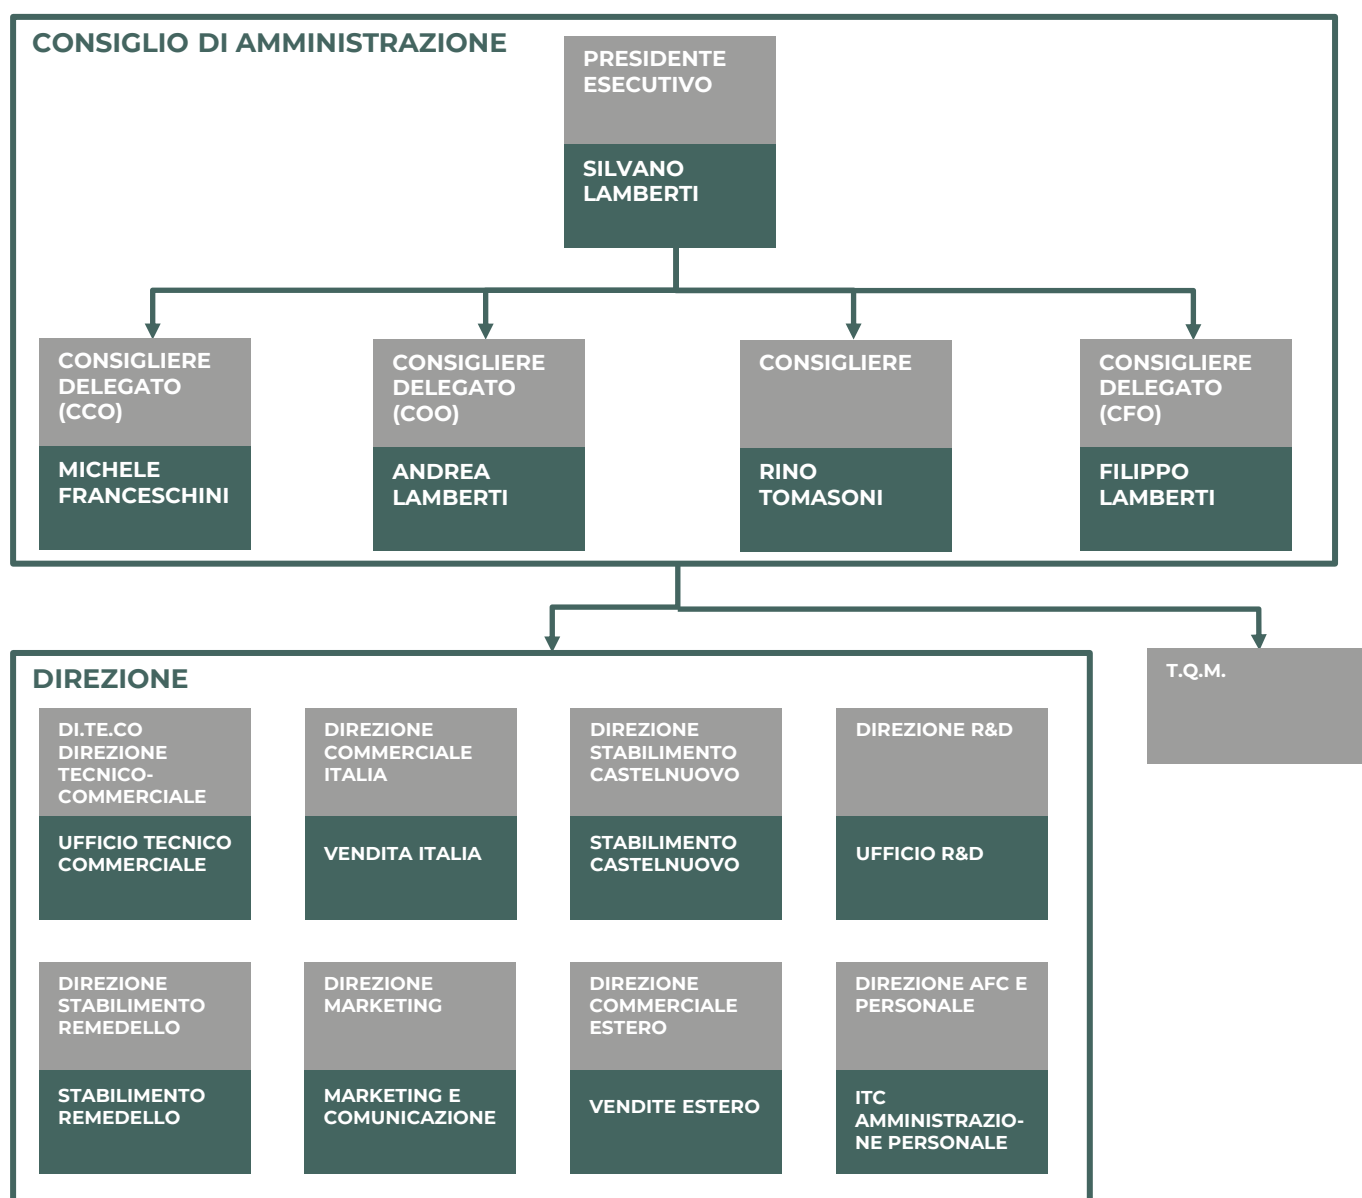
CONSIGLIO DI AMMINISTRAZIONE

PRESIDENTE ESECUTIVO
SILVANO LAMBERTI

CONSIGLIERE DELEGATO (CCO)
MICHELE FRANCESCHINI

CONSIGLIERE DELEGATO (COO)
ANDREA LAMBERTI

CONSIGLIERE
RINO TOMASONI

CONSIGLIERE DELEGATO (CFO)
FILIPPO LAMBERTI

DIREZIONE

T.Q.M.

DI.TE.CO DIREZIONE TECNICO-COMMERCIALE
UFFICIO TECNICO COMMERCIALE

DIREZIONE COMMERCIALE ITALIA
VENDITA ITALIA

DIREZIONE STABILIMENTO CASTELNUOVO
STABILIMENTO CASTELNUOVO

DIREZIONE R&D
UFFICIO R&D

DIREZIONE STABILIMENTO REMEDELLO
STABILIMENTO REMEDELLO

DIREZIONE MARKETING
MARKETING E COMUNICAZIONE

DIREZIONE COMMERCIALE ESTERO
VENDITE ESTERO

DIREZIONE AFC E PERSONALE
ITC AMMINISTRAZIONE PERSONALE